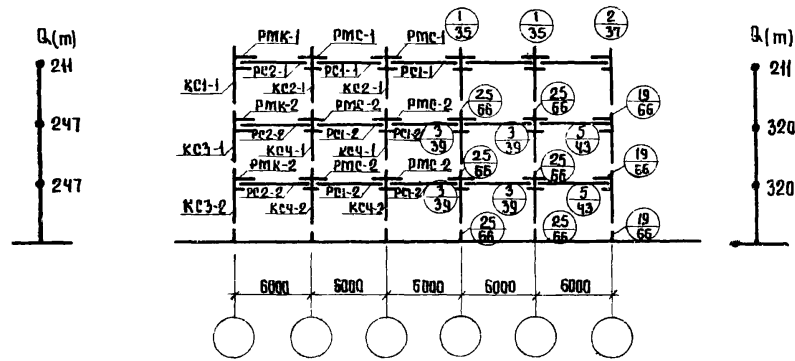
$Q_i(m)$

211

247

247

KC1-1

KC3-1

KC3-2

PMK-1

PMC-1

PMC-1

PC2-1

PC1-1

PC1-1

KC2-1

KC2-1

PMK-2

PMC-2

PMC-2

PC2-2

PC1-2

PC1-2

KC4-1

KC4-1

PMK-2

PMC-2

PMC-2

PC2-2

PC1-2

PC1-2

KC4-2

KC4-2

$\frac{1}{35}$

$\frac{1}{35}$

$\frac{2}{37}$

$\frac{25}{66}$

$\frac{25}{66}$

$\frac{19}{66}$

$\frac{3}{39}$

$\frac{3}{39}$

$\frac{5}{43}$

$\frac{25}{66}$

$\frac{25}{66}$

$\frac{19}{66}$

$\frac{3}{39}$

$\frac{3}{39}$

$\frac{5}{43}$

$\frac{25}{66}$

$\frac{25}{66}$

$\frac{19}{66}$

$Q_i(m)$

211

320

320

6000

6000

6000

6000

6000